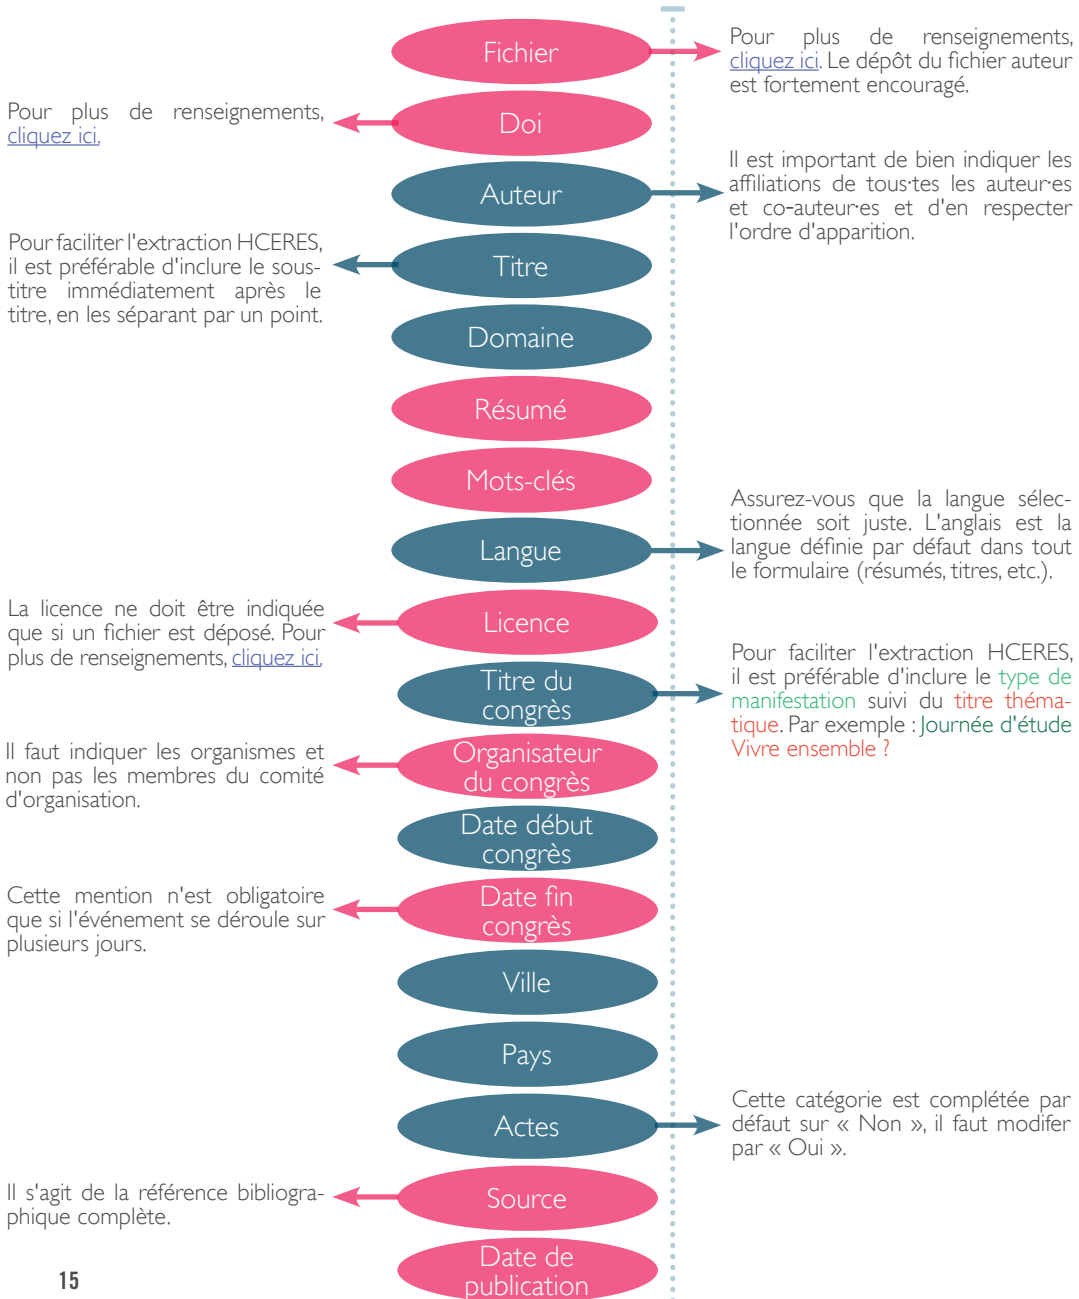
Fichier

Pour plus de renseignements, cliquez ici. Le dépôt du fichier auteur est fortement encouragé.

Pour plus de renseignements, cliquez ici.

Doi

Auteur

Il est important de bien indiquer les affiliations de tous·tes les auteur·es et co-auteur·es et d'en respecter l'ordre d'apparition.

Pour faciliter l'extraction HCERES, il est préférable d'inclure le sous-titre immédiatement après le titre, en les séparant par un point.

Titre

Domaine

Résumé

Mots-clés

Langue

Assurez-vous que la langue sélectionnée soit juste. L'anglais est la langue définie par défaut dans tout le formulaire (résumés, titres, etc.).

La licence ne doit être indiquée que si un fichier est déposé. Pour plus de renseignements, cliquez ici.

Licence

Titre du congrès

Pour faciliter l'extraction HCERES, il est préférable d'inclure le type de manifestation suivi du titre thématique. Par exemple : Journée d'étude Vivre ensemble ?

Il faut indiquer les organismes et non pas les membres du comité d'organisation.

Organisateur du congrès

Date début congrès

Cette mention n'est obligatoire que si l'événement se déroule sur plusieurs jours.

Date fin congrès

Ville

Pays

Actes

Cette catégorie est complétée par défaut sur « Non », il faut modifer par « Oui ».

Il s'agit de la référence bibliographique complète.

Source

Date de publication

15